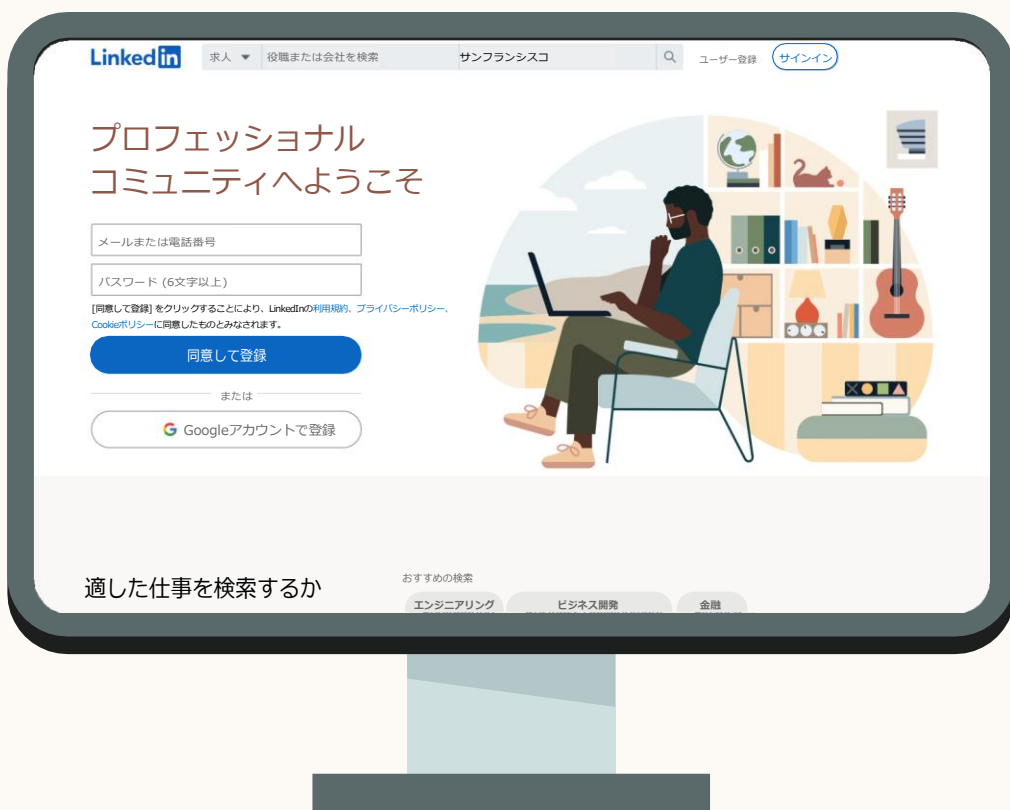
LinkedIn

求人 ▼ 役職または会社を検索 サンフランシスコ

ユーザー登録 サインイン

プロフェッショナルコミュニティへようこそ

メールまたは電話番号

パスワード (6文字以上)

[同意して登録] をクリックすることにより、LinkedInの利用規約、プライバシーポリシー、Cookieポリシーに同意したものとみなされます。

同意して登録

または

Googleアカウントで登録

適した仕事を検索するか

おすすめの検索

エンジニアリング

ビジネス開発

金融